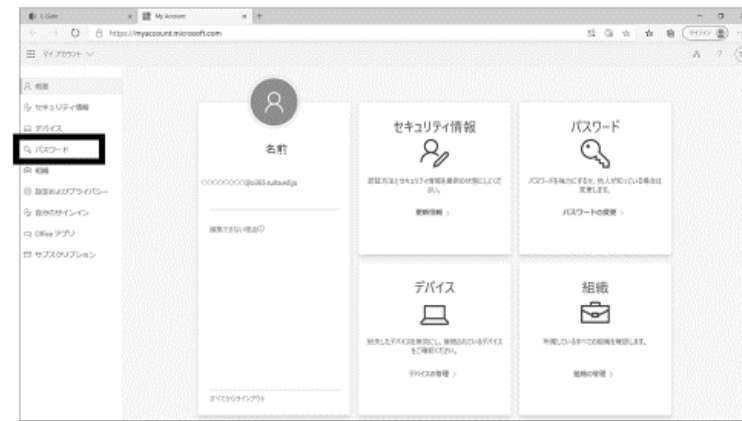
My Account
https://myaccount.microsoft.com
マイ アカウント

概要
セキュリティ情報
デバイス
パスワード
組織
設定およびプライバシー
自分のサインイン
Office アプリ
サブスクリプション

名前
○○○○○○○○@o365.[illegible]
編集できない理由
すべてからサインアウト

セキュリティ情報
認証方法とセキュリティ情報を最新の状態にしてください。
更新情報 >

パスワード
パスワードを強力にするか、他人が知っている場合は変更します。
パスワードの変更 >

デバイス
紛失したデバイスを無効にし、接続されているデバイスをご確認ください。
デバイスの管理 >

組織
所属しているすべての組織を確認します。
組織の管理 >